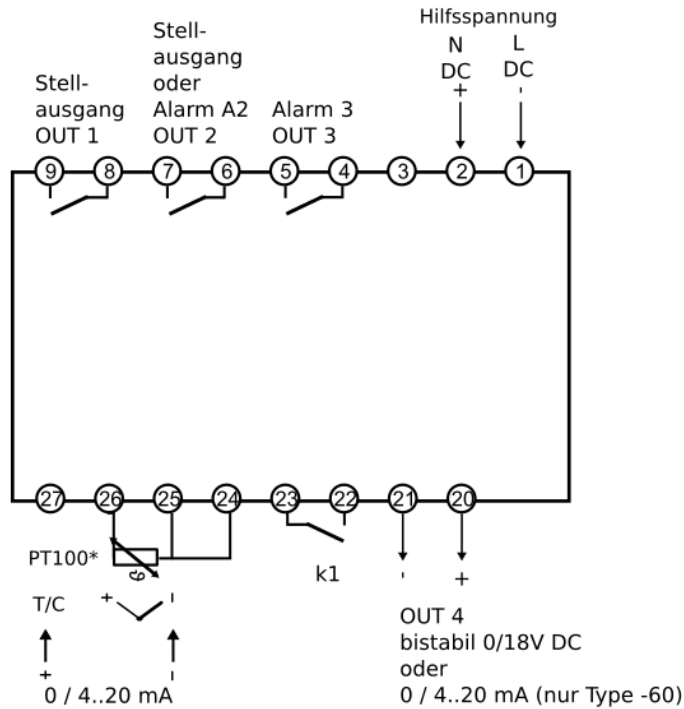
Stellausgang OUT 1

Stellausgang oder Alarm A2 OUT 2

Alarm 3 OUT 3

Hilfsspannung
N DC +
L DC -

9 8 7 6 5 4 3 2 1

27 26 25 24 23 22 21 20

PT100*
ϑ
k1
-
+
T/C
+
-
+
-
0 / 4..20 mA

OUT 4
bistabil 0/18V DC
oder
0 / 4..20 mA (nur Type -60)